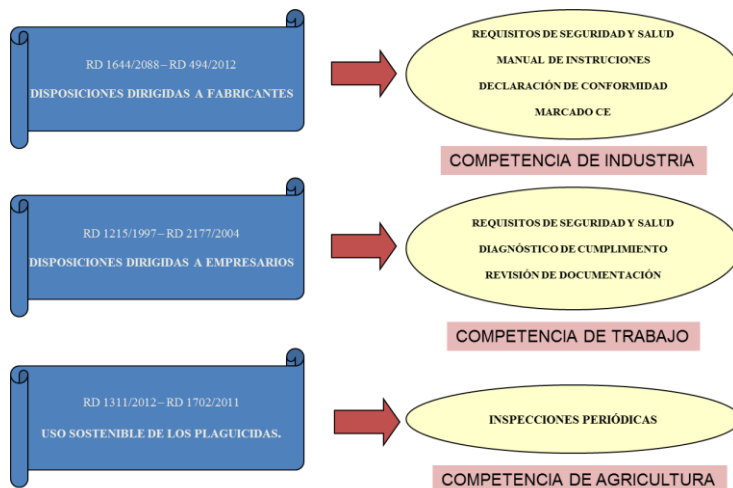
RD 1644/2088 – RD 494/2012

DISPOSICIONES DIRIGIDAS A FABRICANTES

REQUISITOS DE SEGURIDAD Y SALUD

MANUAL DE INSTRUCIONES

DECLARACIÓN DE CONFORMIDAD

MARCADO CE

COMPETENCIA DE INDUSTRIA

RD 1215/1997 – RD 2177/2004

DISPOSICIONES DIRIGIDAS A EMPRESARIOS

REQUISITOS DE SEGURIDAD Y SALUD

DIAGNÓSTICO DE CUMPLIMIENTO

REVISIÓN DE DOCUMENTACIÓN

COMPETENCIA DE TRABAJO

RD 1311/2012 – RD 1702/2011

USO SOSTENIBLE DE LOS PLAGUICIDAS.

INSPECCIONES PERIÓDICAS

COMPETENCIA DE AGRICULTURA